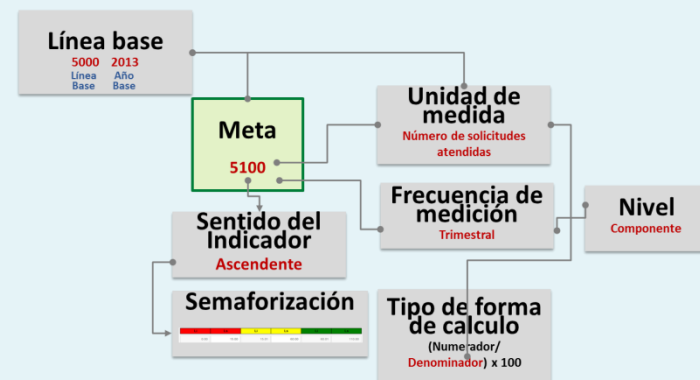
Línea base
5000 2013
Línea Base
Año Base

Meta
5100

Unidad de medida
Número de solicitudes atendidas

Frecuencia de medición
Trimestral

Nivel
Componente

Sentido del Indicador
Ascendente

Semaforización

Tipo de forma de calculo
(Numerador/ Denominador) x 100